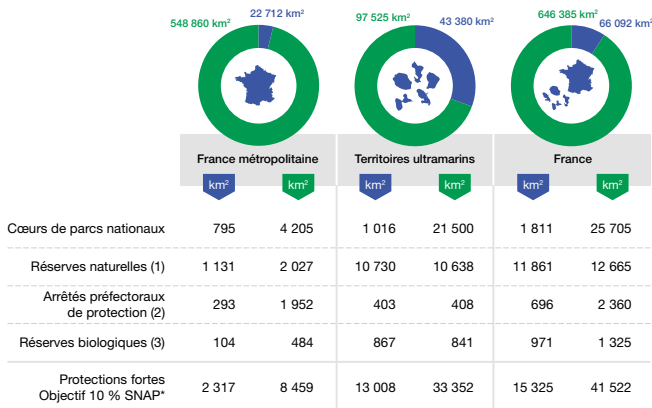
548 860 km²
22 712 km²
97 525 km²
43 380 km²
646 385 km²
66 092 km²

| | France métropolitaine | | Territoires ultramarins | | France | |
|---|---|---|---|---|---|---|
| | km² | km² | km² | km² | km² | km² |
| Cœurs de parcs nationaux | 795 | 4 205 | 1 016 | 21 500 | 1 811 | 25 705 |
| Réserves naturelles (1) | 1 131 | 2 027 | 10 730 | 10 638 | 11 861 | 12 665 |
| Arrêtés préfectoraux de protection (2) | 293 | 1 952 | 403 | 408 | 696 | 2 360 |
| Réserves biologiques (3) | 104 | 484 | 867 | 841 | 971 | 1 325 |
| Protections fortes Objectif 10 % SNAP* | 2 317 | 8 459 | 13 008 | 33 352 | 15 325 | 41 522 |